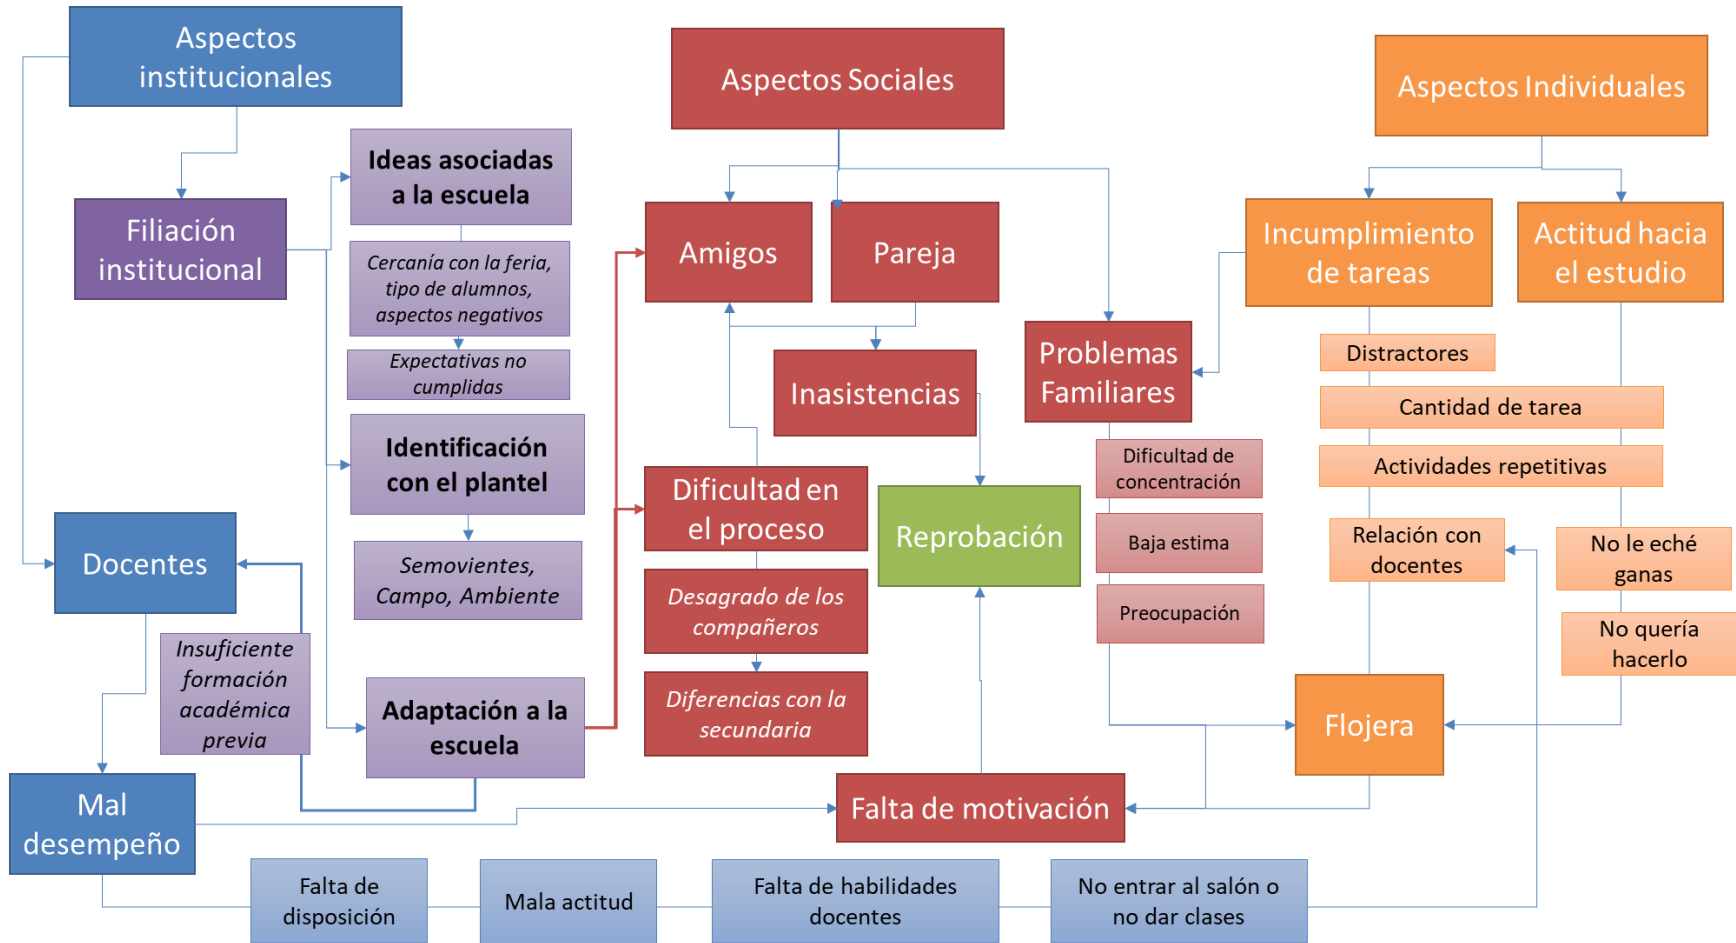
Aspectos institucionales

Aspectos Sociales

Aspectos Individuales

Filiación institucional

Ideas asociadas a la escuela

Cercanía con la feria, tipo de alumnos, aspectos negativos

Expectativas no cumplidas

Identificación con el plantel

Semovientes, Campo, Ambiente

Adaptación a la escuela

Amigos

Pareja

Inasistencias

Problemas Familiares

Dificultad de concentración

Baja estima

Preocupación

Dificultad en el proceso

Desagrado de los compañeros

Diferencias con la secundaria

Reprobación

Incumplimiento de tareas

Actitud hacia el estudio

Distractores

Cantidad de tarea

Actividades repetitivas

Relación con docentes

No le eché ganas

No quería hacerlo

Flojera

Docentes

Insuficiente formación académica previa

Mal desempeño

Falta de motivación

Falta de disposición

Mala actitud

Falta de habilidades docentes

No entrar al salón o no dar clases